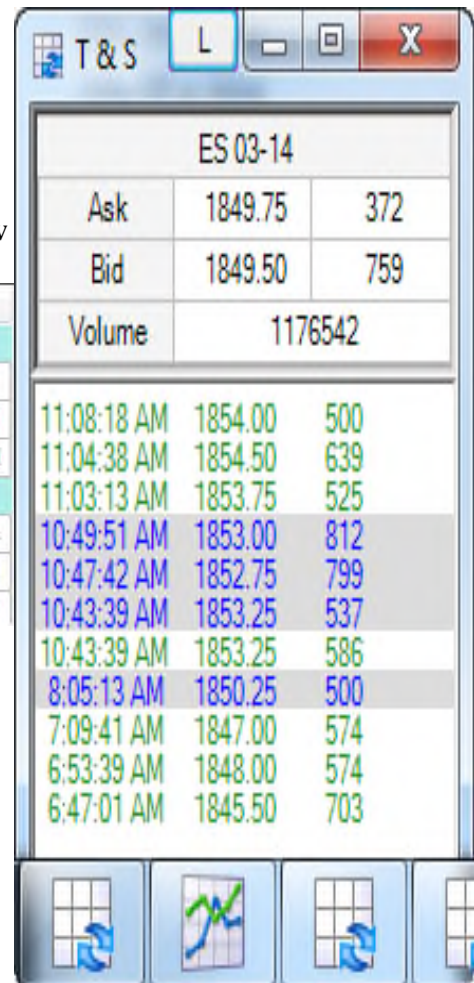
T & S L X

| ES 03-14 | | |
|---|---|---|
| Ask | 1849.75 | 372 |
| Bid | 1849.50 | 759 |
| Volume | 1176542 | |

11:08:18 AM 1854.00 500
11:04:38 AM 1854.50 639
11:03:13 AM 1853.75 525
10:49:51 AM 1853.00 812
10:47:42 AM 1852.75 799
10:43:39 AM 1853.25 537
10:43:39 AM 1853.25 586
8:05:13 AM 1850.25 500
7:09:41 AM 1847.00 574
6:53:39 AM 1848.00 574
6:47:01 AM 1845.50 703